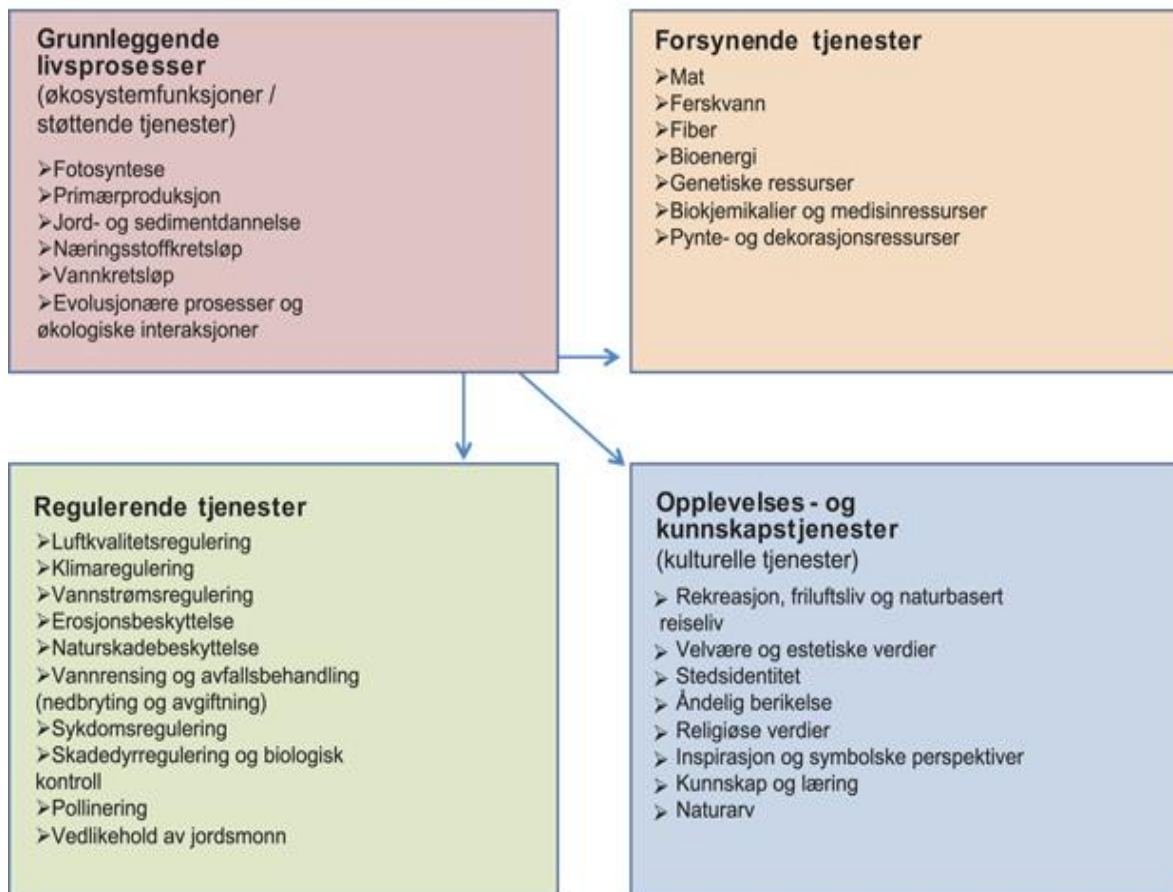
Grunnleggende livsprosesser
(økosystemfunksjoner / støttende tjenester)

➢Fotosyntese
➢Primærproduksjon
➢Jord- og sedimentdannelse
➢Næringsstoffkretsløp
➢Vannkretsløp
➢Evolusjonære prosesser og økologiske interaksjoner

Forsynende tjenester
➢Mat
➢Ferskvann
➢Fiber
➢Bioenergi
➢Genetiske ressurser
➢Biokjemikalier og medisinressurser
➢Pynte- og dekorasjonsressurser

Regulerende tjenester
➢Luftkvalitetsregulering
➢Klimaregulering
➢Vannstrømsregulering
➢Erosjonsbeskyttelse
➢Naturskadebeskyttelse
➢Vannrensing og avfallsbehandling (nedbryting og avgiftning)
➢Sykdomsregulering
➢Skadedyrregulering og biologisk kontroll
➢Pollinering
➢Vedlikehold av jordsmonn

Opplevelses - og kunnskapstjenester
(kulturelle tjenester)
➢ Rekreasjon, friluftsliv og naturbasert reiseliv
➢ Velvære og estetiske verdier
➢ Stedsidentitet
➢ Åndelig berikelse
➢ Religiøse verdier
➢ Inspirasjon og symbolske perspektiver
➢ Kunnskap og læring
➢ Naturarv